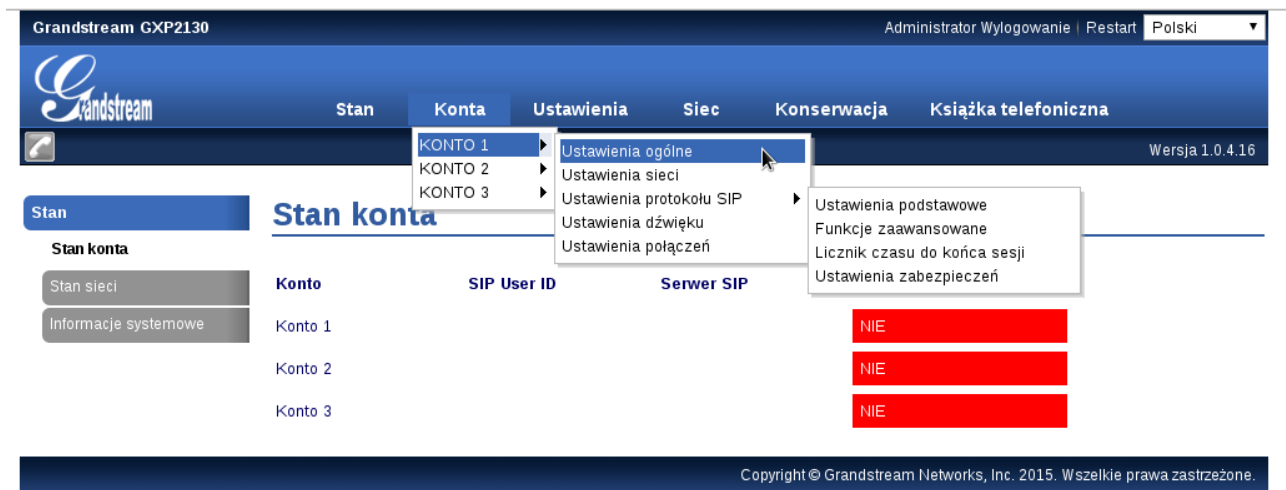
Grandstream GXP2130

Administrator Wylogowanie | Restart Polski

Grandstream

Stan Konta Ustawienia Siec Konserwacja Książka telefoniczna

Wersja 1.0.4.16

KONTO 1
KONTO 2
KONTO 3

Ustawienia ogólne
Ustawienia sieci
Ustawienia protokołu SIP
Ustawienia dźwięku
Ustawienia połączeń

Ustawienia podstawowe
Funkcje zaawansowane
Licznik czasu do końca sesji
Ustawienia zabezpieczeń

Stan
Stan konta
Stan sieci
Informacje systemowe

Stan konta

| Konto | SIP User ID | Serwer SIP | |
|---|---|---|---|
| Konto 1 | | | NIE |
| Konto 2 | | | NIE |
| Konto 3 | | | NIE |

Copyright © Grandstream Networks, Inc. 2015. Wszelkie prawa zastrzeżone.